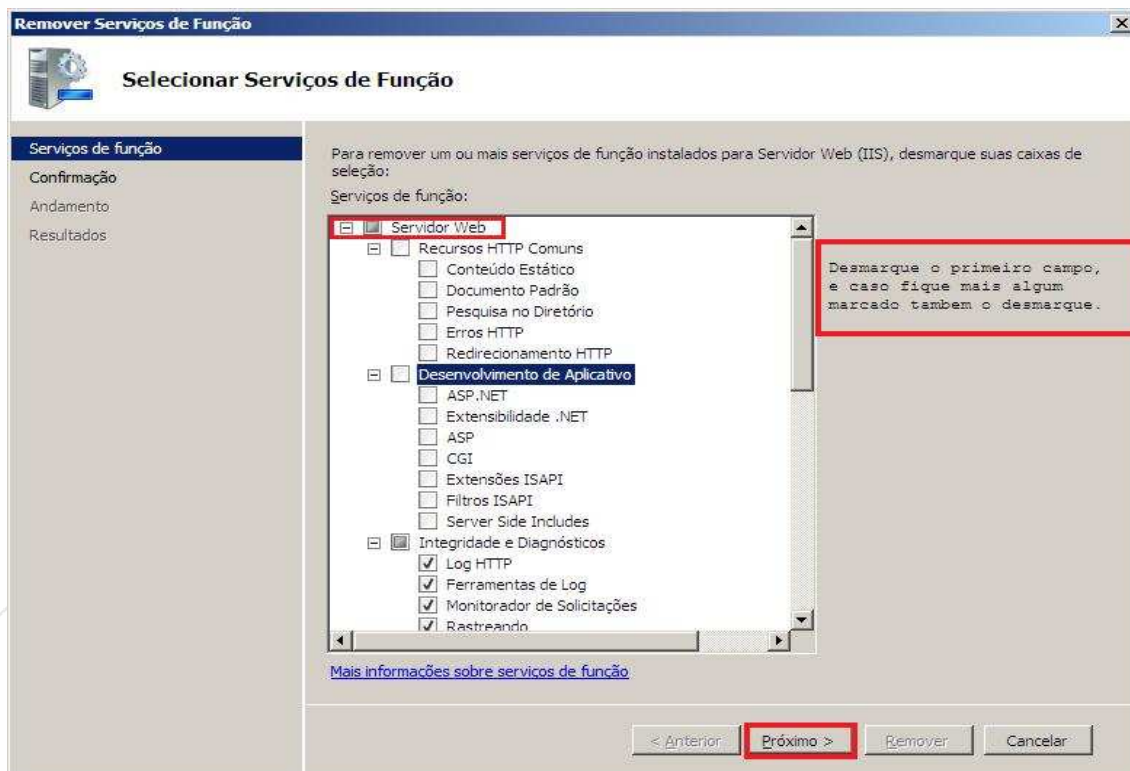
Remover Serviços de Função

Selecionar Serviços de Função

Serviços de função
Confirmação
Andamento
Resultados

Para remover um ou mais serviços de função instalados para Servidor Web (IIS), desmarque suas caixas de seleção:

Serviços de função:

Servidor Web
Recursos HTTP Comuns
Conteúdo Estático
Documento Padrão
Pesquisa no Diretório
Erros HTTP
Redirecionamento HTTP
Desenvolvimento de Aplicativo
ASP.NET
Extensibilidade .NET
ASP
CGI
Extensões ISAPI
Filtros ISAPI
Server Side Includes
Integridade e Diagnósticos
Log HTTP
Ferramentas de Log
Monitorador de Solicitações
Rastreando

Desmarque o primeiro campo, e caso fique mais algum marcado tambem o desmarque.

Mais informações sobre serviços de função

< Anterior
Próximo >
Remover
Cancelar